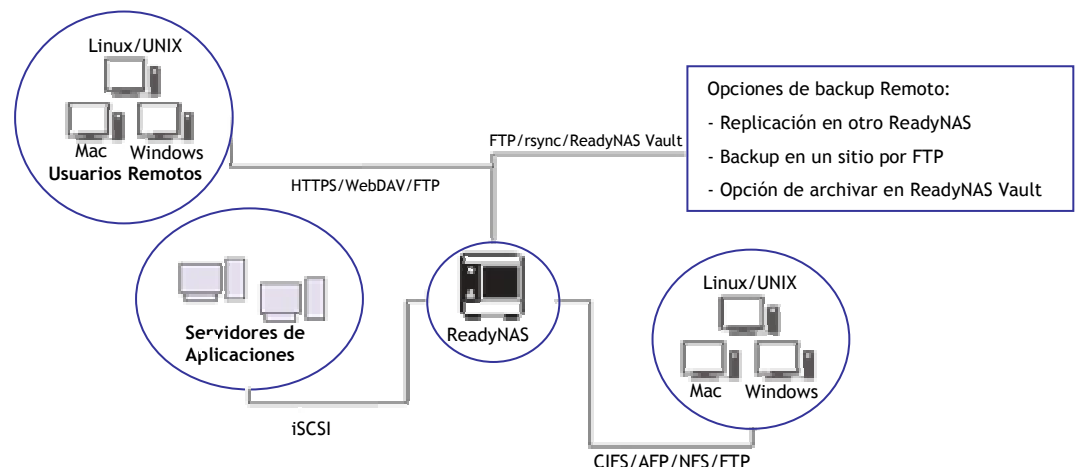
Linux/UNIX

Mac Windows
Usuarios Remotos

HTTPS/WebDAV/FTP

FTP/rsync/ReadyNAS Vault

Opciones de backup Remoto:
- Replicación en otro ReadyNAS
- Backup en un sitio por FTP
- Opción de archivar en ReadyNAS Vault

Servidores de Aplicaciones

ReadyNAS

Linux/UNIX

Mac Windows

iSCSI

CIFS/AFP/NFS/FTP